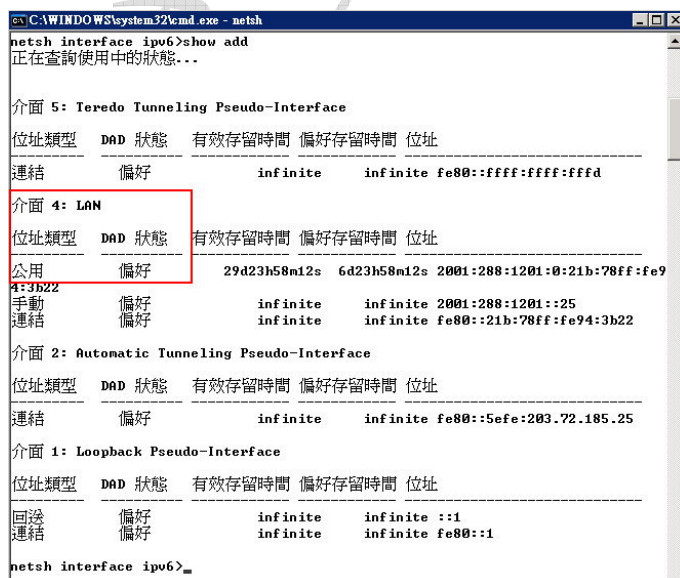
C:\WINDOWS\system32\cmd.exe - netsh

netsh interface ipv6>show add
正在查詢使用中的狀態...

介面 5: Teredo Tunneling Pseudo-Interface

位址類型 DAD 狀態 有效存留時間 偏好存留時間 位址
--------- ---------- ------------ ------------ -----------------------------
連結 偏好 infinite infinite fe80::ffff:ffff:fffd

介面 4: LAN

位址類型 DAD 狀態 有效存留時間 偏好存留時間 位址
--------- ---------- ------------ ------------ -----------------------------
公用 偏好 29d23h58m12s 6d23h58m12s 2001:288:1201:0:21b:78ff:fe94:3b22
手動 偏好 infinite infinite 2001:288:1201::25
連結 偏好 infinite infinite fe80::21b:78ff:fe94:3b22

介面 2: Automatic Tunneling Pseudo-Interface

位址類型 DAD 狀態 有效存留時間 偏好存留時間 位址
--------- ---------- ------------ ------------ -----------------------------
連結 偏好 infinite infinite fe80::5efe:203.72.185.25

介面 1: Loopback Pseudo-Interface

位址類型 DAD 狀態 有效存留時間 偏好存留時間 位址
--------- ---------- ------------ ------------ -----------------------------
回送 偏好 infinite infinite ::1
連結 偏好 infinite infinite fe80::1

netsh interface ipv6>_